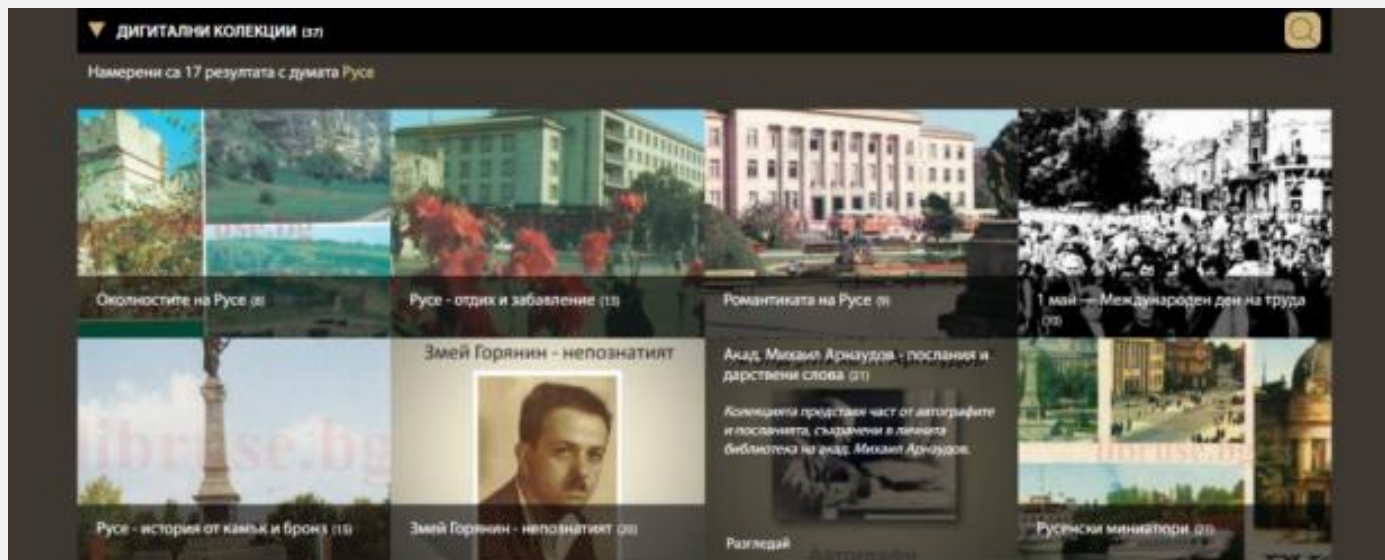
ДИГИТАЛНИ КОЛЕКЦИИ (37)

Намерени са 17 резултата с думата Русе

Околностите на Русе (8)

Русе - отдих и забавление (13)

Романтиката на Русе (9)

1 май — Международен ден на труда (70)

Русе - история от камък и бронз (15)

Змей Горянин - непознатият

Змей Горянин - непознатият (20)

Акад. Михаил Арнаудов - послания и дарствени слова (21)

Колекцията представя част от автографите и посланията, съхранени в личната библиотека на акад. Михаил Арнаудов.

Разгледай

Русенски миниатюри (21)

libruse.bg

libruse.bg